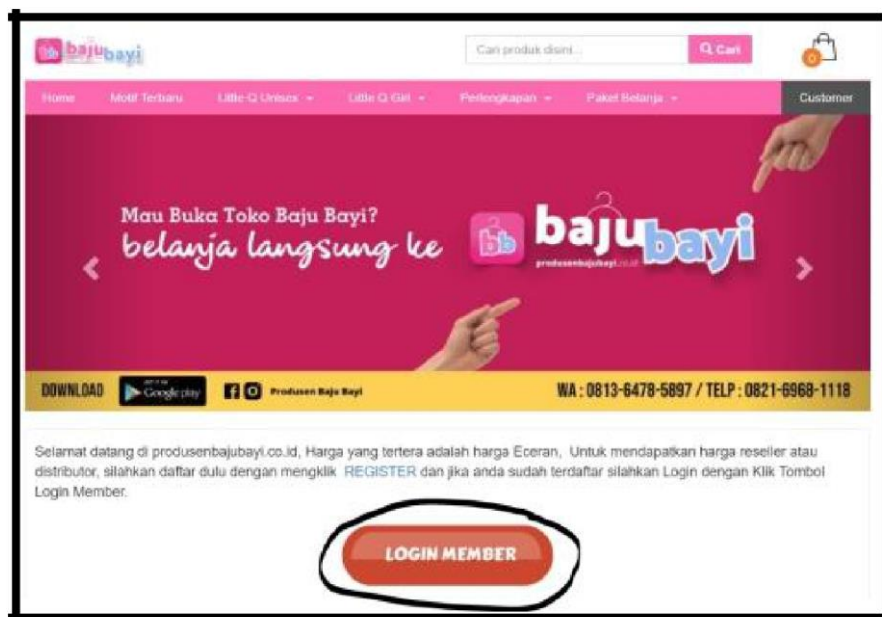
bb bajubayi

Cari produk disini...

Cari

0

Home Motif Terbaru Little Q Unisex Little Q Girl Perlengkapan Paket Belanja Customer

Mau Buka Toko Baju Bayi?
belanja langsung ke

bb bajubayi
produsenbajubayi.co.id

DOWNLOAD Google play Produsen Baju Bayi WA : 0813-6478-5897 / TELP : 0821-6968-1118

Selamat datang di produsenbajubayi.co.id, Harga yang tertera adalah harga Eceran, Untuk mendapatkan harga reseller atau distributor, silahkan daftar dulu dengan mengklik REGISTER dan jika anda sudah terdaftar silahkan Login dengan Klik Tombol Login Member.

LOGIN MEMBER